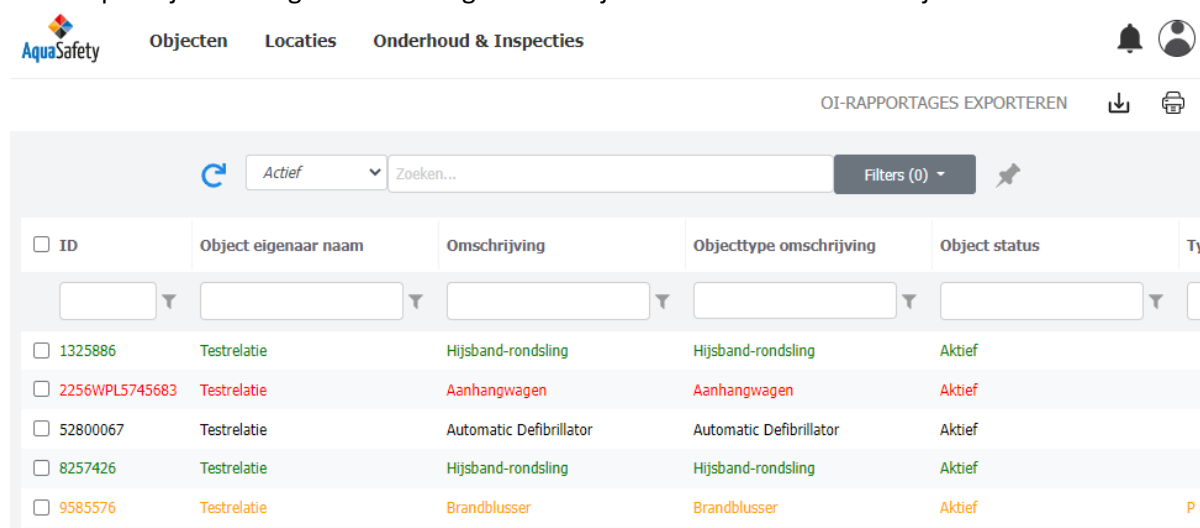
AquaSafety Objecten Locaties Onderhoud & Inspecties

OI-RAPPORTAGES EXPORTEREN

Actief Zoeken... Filters (0)

| ID | Object eigenaar naam | Omschrijving | Objecttype omschrijving | Object status | Ty |
|---|---|---|---|---|---|
| 1325886 | Testrelatie | Hijsband-rondsling | Hijsband-rondsling | Aktief | |
| 2256WPL5745683 | Testrelatie | Aanhangwagen | Aanhangwagen | Aktief | |
| 52800067 | Testrelatie | Automatic Defibrillator | Automatic Defibrillator | Aktief | |
| 8257426 | Testrelatie | Hijsband-rondsling | Hijsband-rondsling | Aktief | |
| 9585576 | Testrelatie | Brandblusser | Brandblusser | Aktief | P |